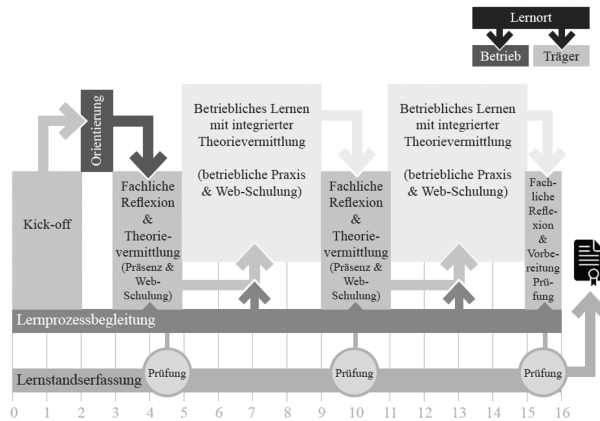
Lernort

Betrieb

Träger

Orientierung

Kick-off

Fachliche Reflexion & Theorievermittlung (Präsenz & Web-Schulung)

Betriebliches Lernen mit integrierter Theorievermittlung

(betriebliche Praxis & Web-Schulung)

Fachliche Reflexion & Theorievermittlung (Präsenz & Web-Schulung)

Betriebliches Lernen mit integrierter Theorievermittlung

(betriebliche Praxis & Web-Schulung)

Fachliche Reflexion & Vorbereitung Prüfung

Lernprozessbegleitung

Lernstandserfassung

Prüfung

Prüfung

Prüfung

0 1 2 3 4 5 6 7 8 9 10 11 12 13 14 15 16